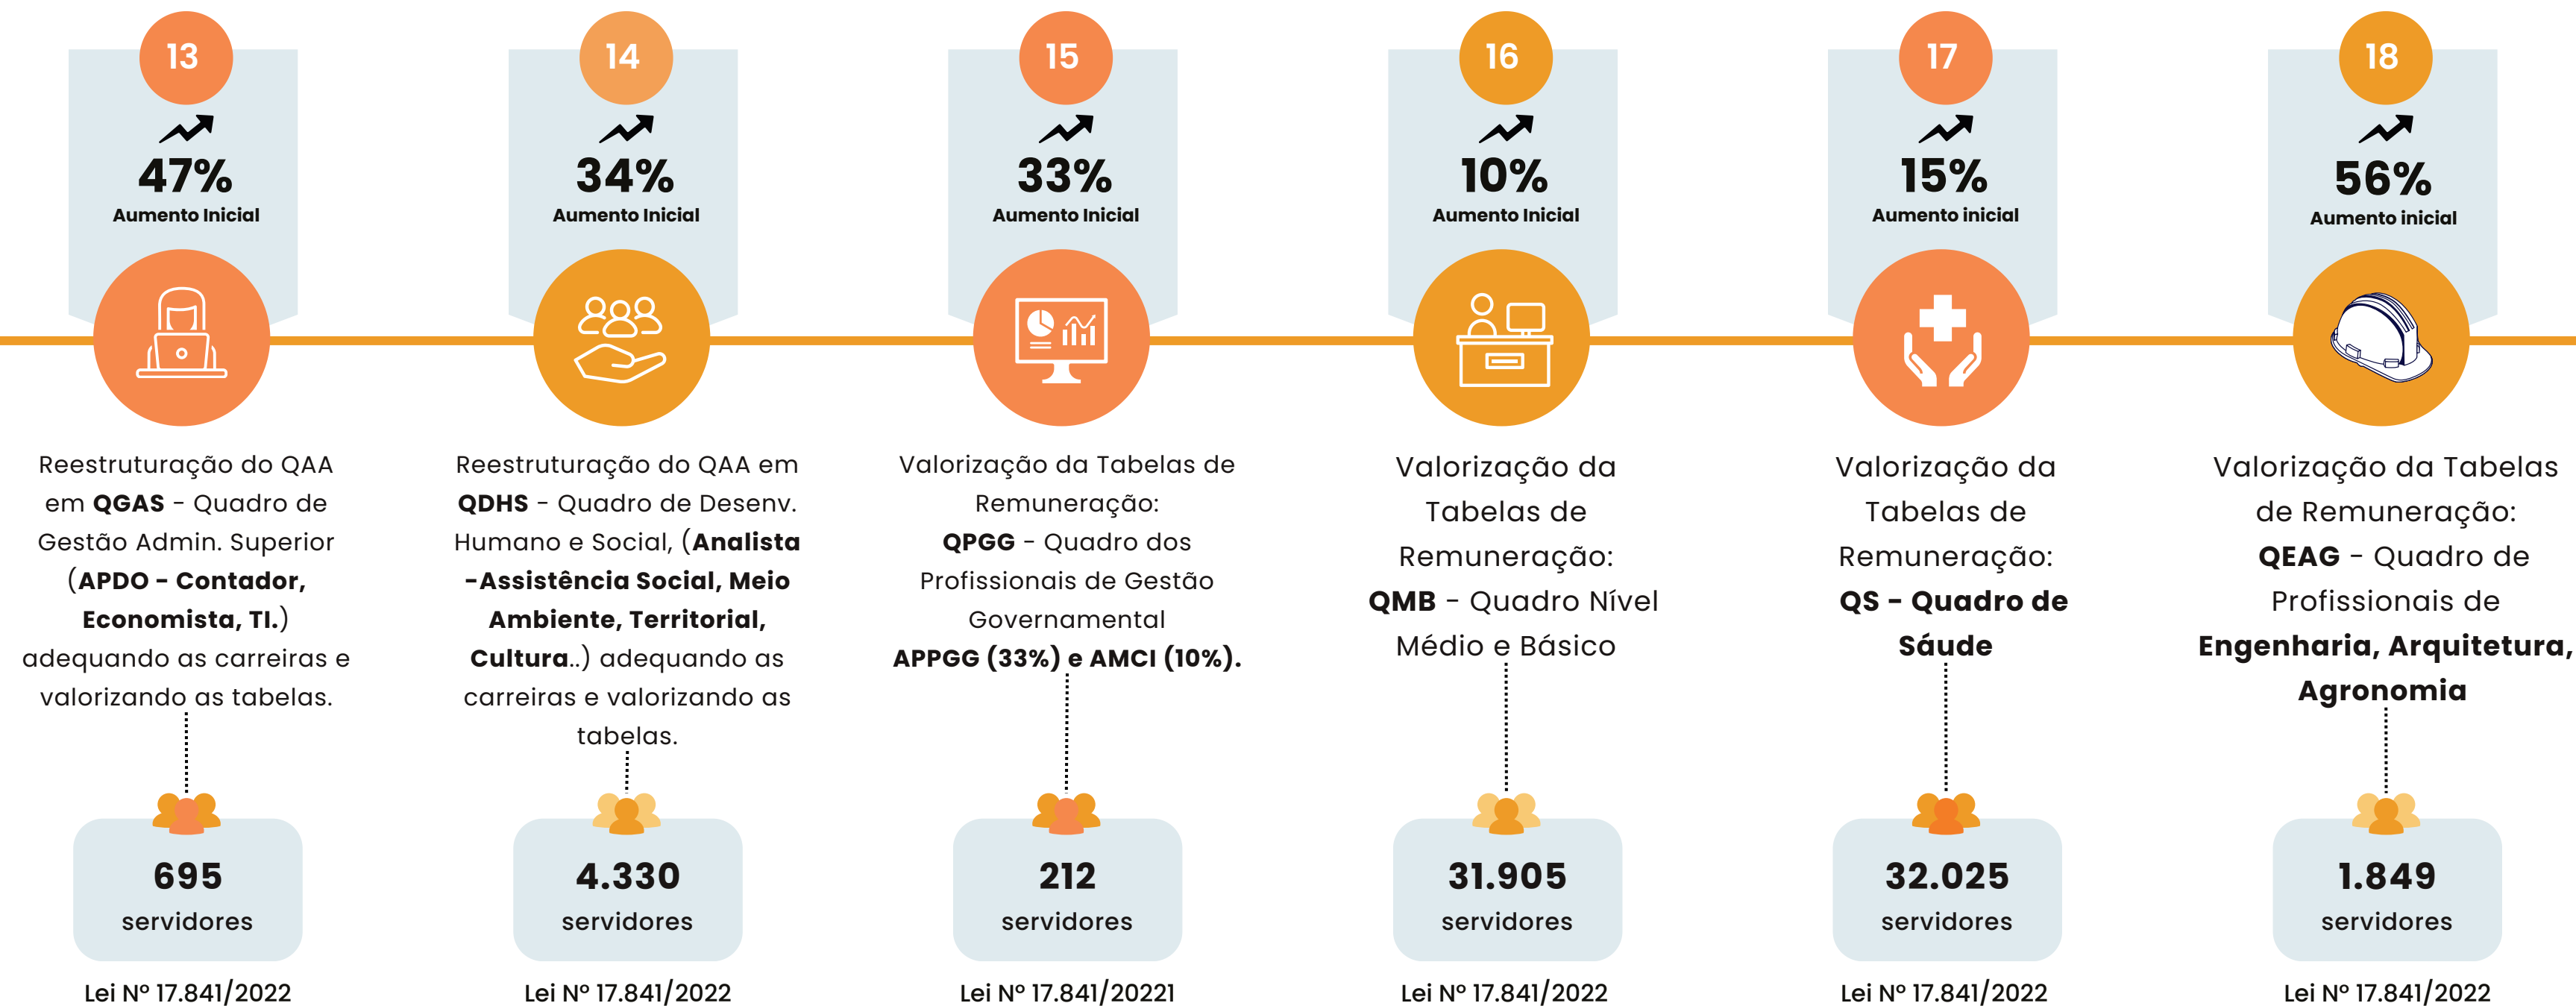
13

47%

Aumento Inicial

Reestruturação do QAA em **QGAS** - Quadro de Gestão Admin. Superior (**APDO - Contador, Economista, TI.**) adequando as carreiras e valorizando as tabelas.

695

servidores

Lei Nº 17.841/2022

14

34%

Aumento Inicial

Reestruturação do QAA em **QDHS** - Quadro de Desenv. Humano e Social, (**Analista -Assistência Social, Meio Ambiente, Territorial, Cultura**..) adequando as carreiras e valorizando as tabelas.

4.330

servidores

Lei Nº 17.841/2022

15

33%

Aumento Inicial

Valorização da Tabelas de Remuneração: **QPGG** - Quadro dos Profissionais de Gestão Governamental **APPGG (33%) e AMCI (10%).**

212

servidores

Lei Nº 17.841/20221

16

10%

Aumento Inicial

Valorização da Tabelas de Remuneração: **QMB** - Quadro Nível Médio e Básico

31.905

servidores

Lei Nº 17.841/2022

17

15%

Aumento inicial

Valorização da Tabelas de Remuneração: **QS - Quadro de Sáude**

32.025

servidores

Lei Nº 17.841/2022

18

56%

Aumento inicial

Valorização da Tabelas de Remuneração: **QEAG** - Quadro de Profissionais de **Engenharia, Arquitetura, Agronomia**

1.849

servidores

Lei Nº 17.841/2022